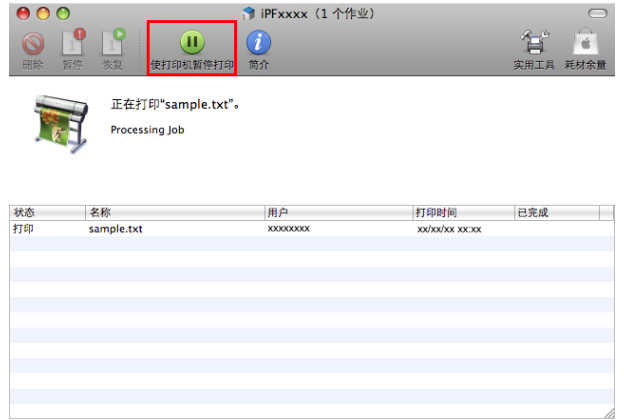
iPFxxxx（1 个作业）

删除 暂停 恢复 使打印机暂停打印 简介 实用工具 耗材余量

正在打印“sample.txt”。

Processing Job

| 状态 | 名称 | 用户 | 打印时间 | 已完成 |
|---|---|---|---|---|
| 打印 | sample.txt | xxxxxxxx | xx/xx/xx xx:xx | |